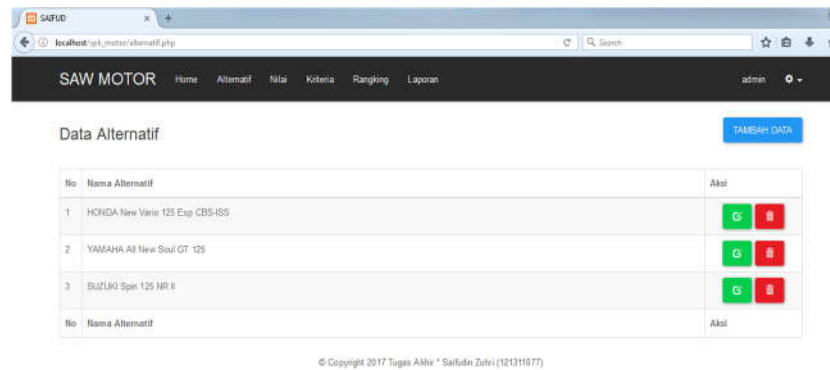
SAIFUD

localhost/spk_motor/alternatif.php

Search

SAW MOTOR Home Alternatif Nilai Kriteria Rangking Laporan admin

Data Alternatif

TAMBAH DATA

| No | Nama Alternatif | Aksi |
|---|---|---|
| 1 | HONDA New Vario 125 Esp CBS-ISS | |
| 2 | YAMAHA All New Soul GT 125 | |
| 3 | SUZUKI Spin 125 NR II | |
| No | Nama Alternatif | Aksi |

© Copyright 2017 Tugas Akhir * Saifudin Zuhri (121311077)